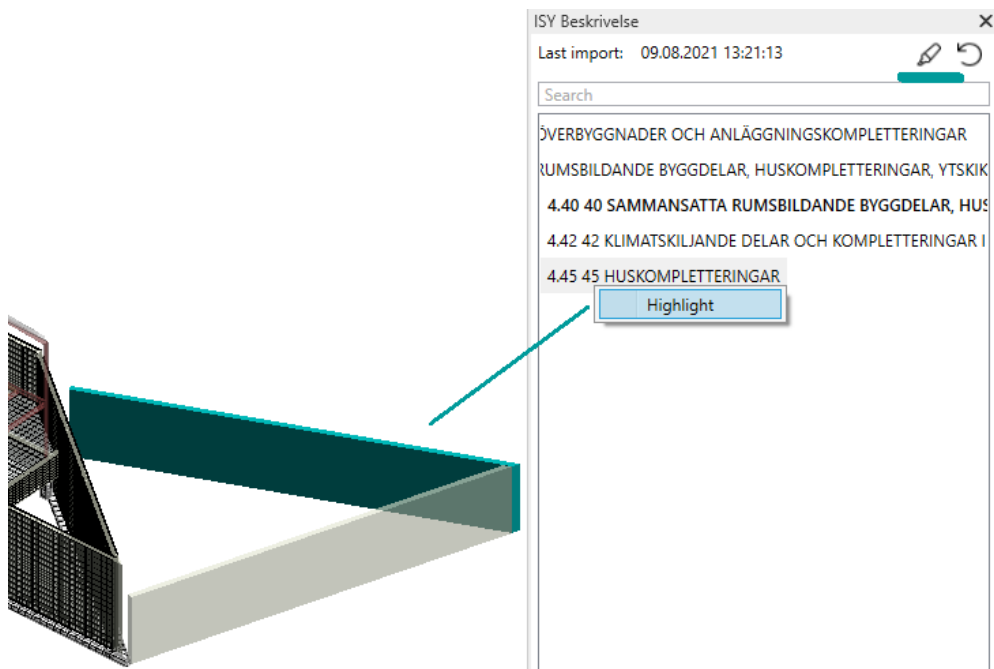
ISY Beskrivelse

Last import: 09.08.2021 13:21:13

Search

ÖVERBYGGNADER OCH ANLÄGGNINGSKOMPLETTERINGAR

RUMSBILDANDE BYGGDELAR, HUSKOMPLETTERINGAR, YTSKIK

**4.40 40 SAMMANSATTA RUMSBILDANDE BYGGDELAR, HUS**

4.42 42 KLIMATSKILJANDE DELAR OCH KOMPLETTERINGAR I

4.45 45 HUSKOMPLETTERINGAR

Highlight